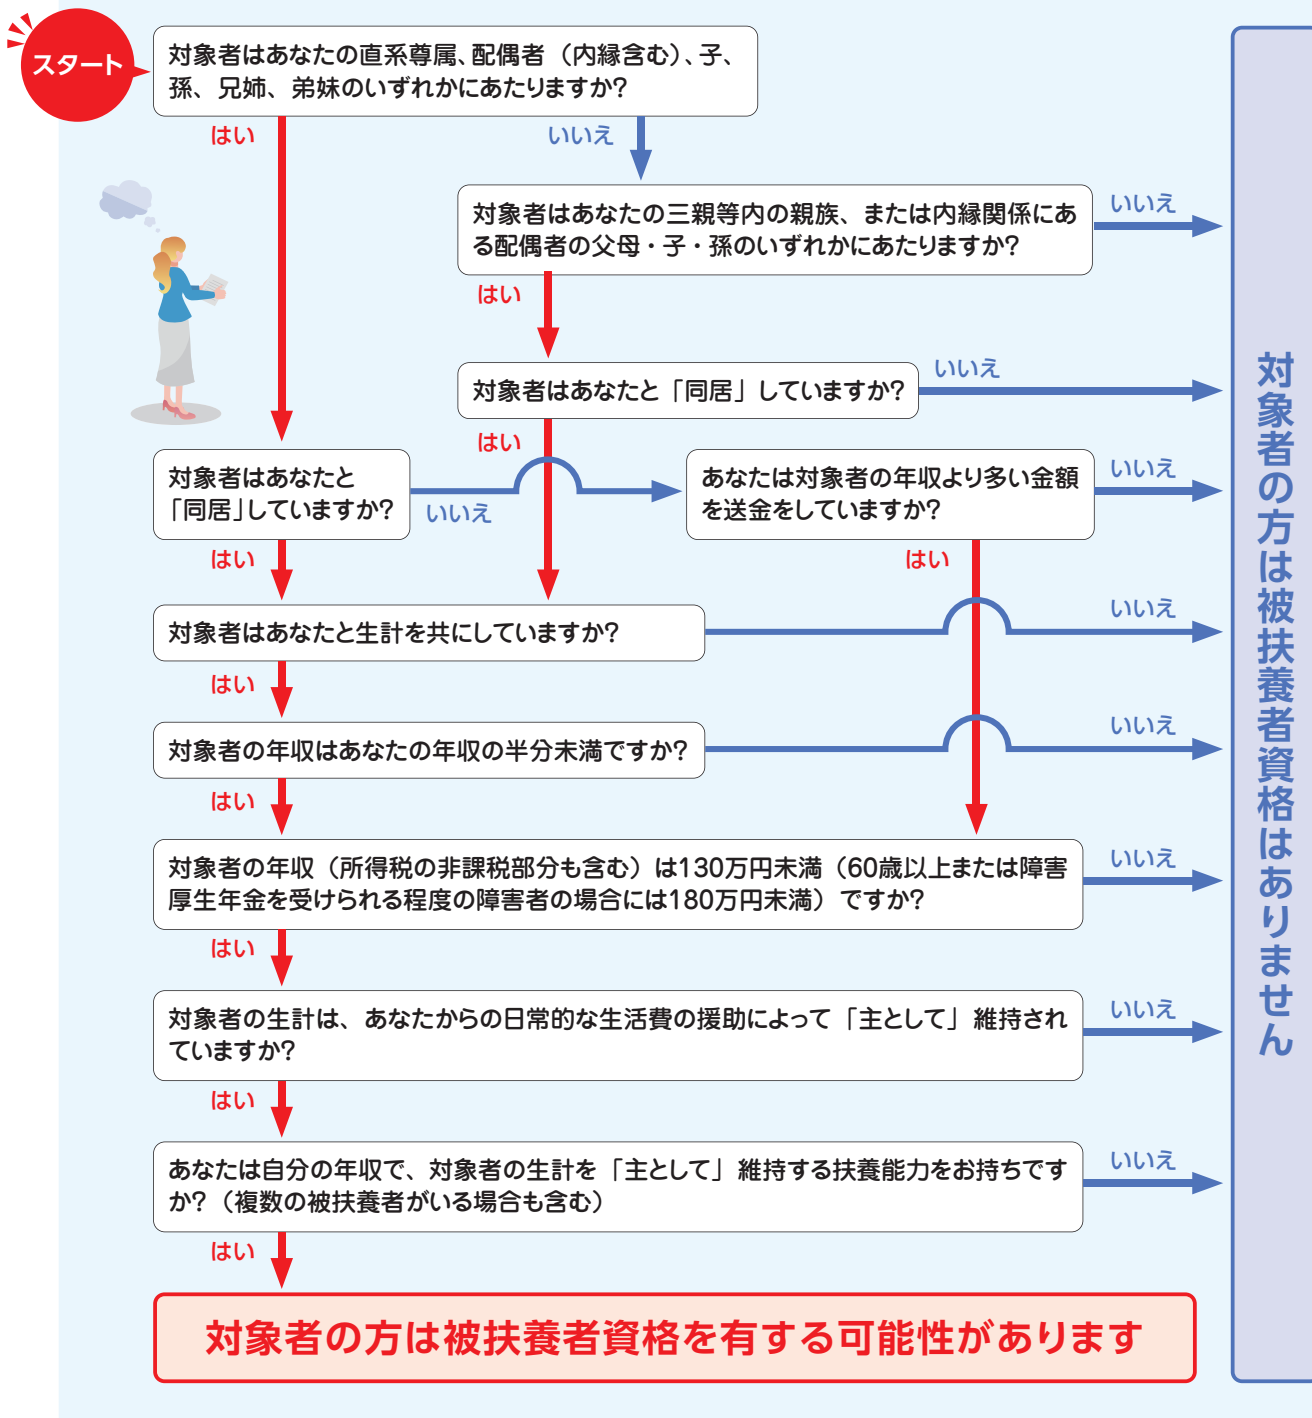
スタート

対象者はあなたの直系尊属、配偶者（内縁含む）、子、孫、兄姉、弟妹のいずれかにあたりますか?

はい

いいえ

対象者はあなたの三親等内の親族、または内縁関係にある配偶者の父母・子・孫のいずれかにあたりますか?

いいえ

はい

対象者はあなたと「同居」していますか?

いいえ

はい

対象者はあなたと「同居」していますか?

いいえ

あなたは対象者の年収より多い金額を送金をしていますか?

いいえ

はい

はい

対象者はあなたと生計を共にしていますか?

いいえ

はい

対象者の年収はあなたの年収の半分未満ですか?

いいえ

はい

対象者の年収（所得税の非課税部分も含む）は130万円未満（60歳以上または障害厚生年金を受けられる程度の障害者の場合には180万円未満）ですか?

いいえ

はい

対象者の生計は、あなたからの日常的な生活費の援助によって「主として」維持されていますか?

いいえ

はい

あなたは自分の年収で、対象者の生計を「主として」維持する扶養能力をお持ちですか?（複数の被扶養者がいる場合も含む）

いいえ

はい

対象者の方は被扶養者資格を有する可能性があります

対象者の方は被扶養者資格はありません